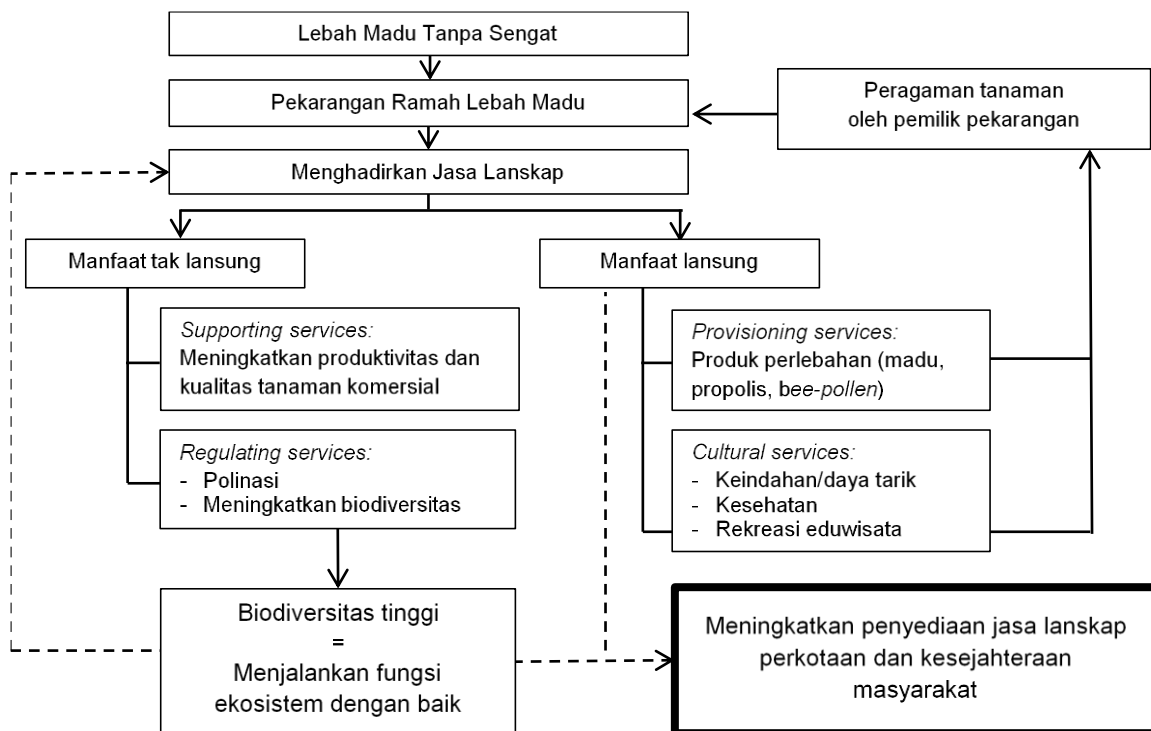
Lebah Madu Tanpa Sengat

Pekarangan Ramah Lebah Madu

Peragaman tanaman oleh pemilik pekarangan

Menghadirkan Jasa Lanskap

Manfaat tak lansung

Manfaat lansung

*Supporting services:*
Meningkatkan produktivitas dan kualitas tanaman komersial

*Regulating services:*
- Polinasi
- Meningkatkan biodiversitas

*Provisioning services:*
Produk perlebahan (madu, propolis, *bee-pollen*)

*Cultural services:*
- Keindahan/daya tarik
- Kesehatan
- Rekreasi eduwisata

Biodiversitas tinggi
=
Menjalankan fungsi ekosistem dengan baik

Meningkatkan penyediaan jasa lanskap perkotaan dan kesejahteraan masyarakat